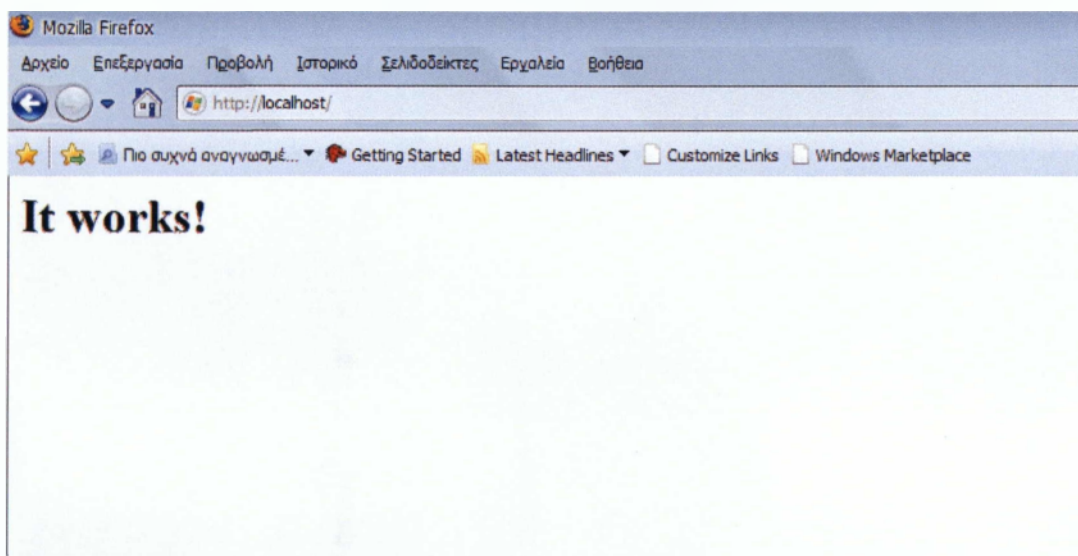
Mozilla Firefox

Αρχείο Επεξεργασία Προβολή Ιστορικό Σελιδοδείκτες Εργαλεία Βοήθεια

http://localhost/

Πιο συχνά αναγνωσμέ... Getting Started Latest Headlines Customize Links Windows Marketplace

It works!